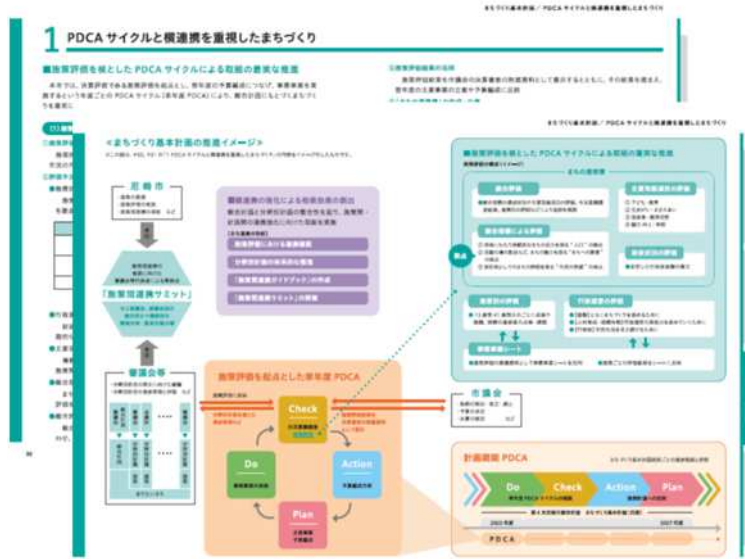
1 PDCA サイクルと横連携を重視したまちづくり

■施策評価を核とした PDCA サイクルによる取組の着実な推進

＜まちづくり基本計画の推進イメージ＞

尼崎市

「施策間連携サミット」

審議会等

■横連携の強化による相乗効果の創出

施策評価を起点とした単年度 PDCA

Check

Do

Action

Plan

■施策評価を核とした PDCA サイクルによる取組の着実な推進

市議会

計画期間 PDCA

Do

Check

Action

Plan

2023 年度

2027 年度

PDCA